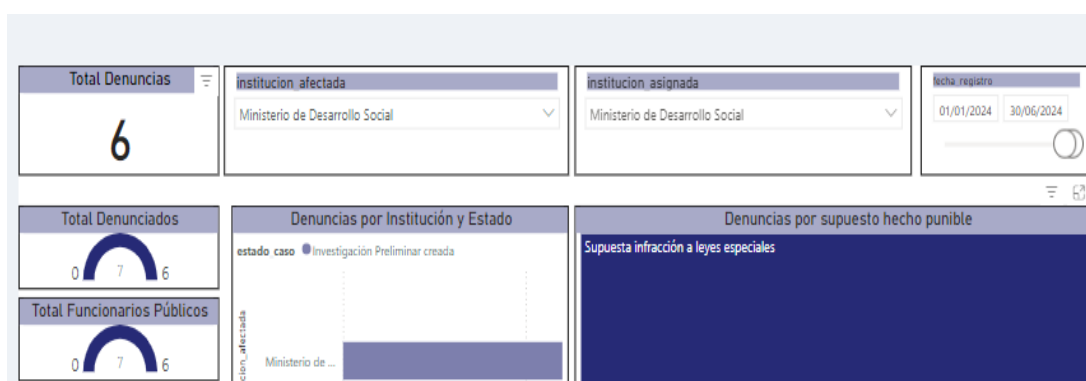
Total Denuncias

6

institucion_afectada

Ministerio de Desarrollo Social

institucion_asignada

Ministerio de Desarrollo Social

fecha_registro

01/01/2024

30/06/2024

Total Denunciados

0

7

6

Total Funcionarios Públicos

0

7

6

Denuncias por Institución y Estado

estado_caso ● Investigación Preliminar creada

cion_afectada

Ministerio de ...

Denuncias por supuesto hecho punible

Supuesta infracción a leyes especiales